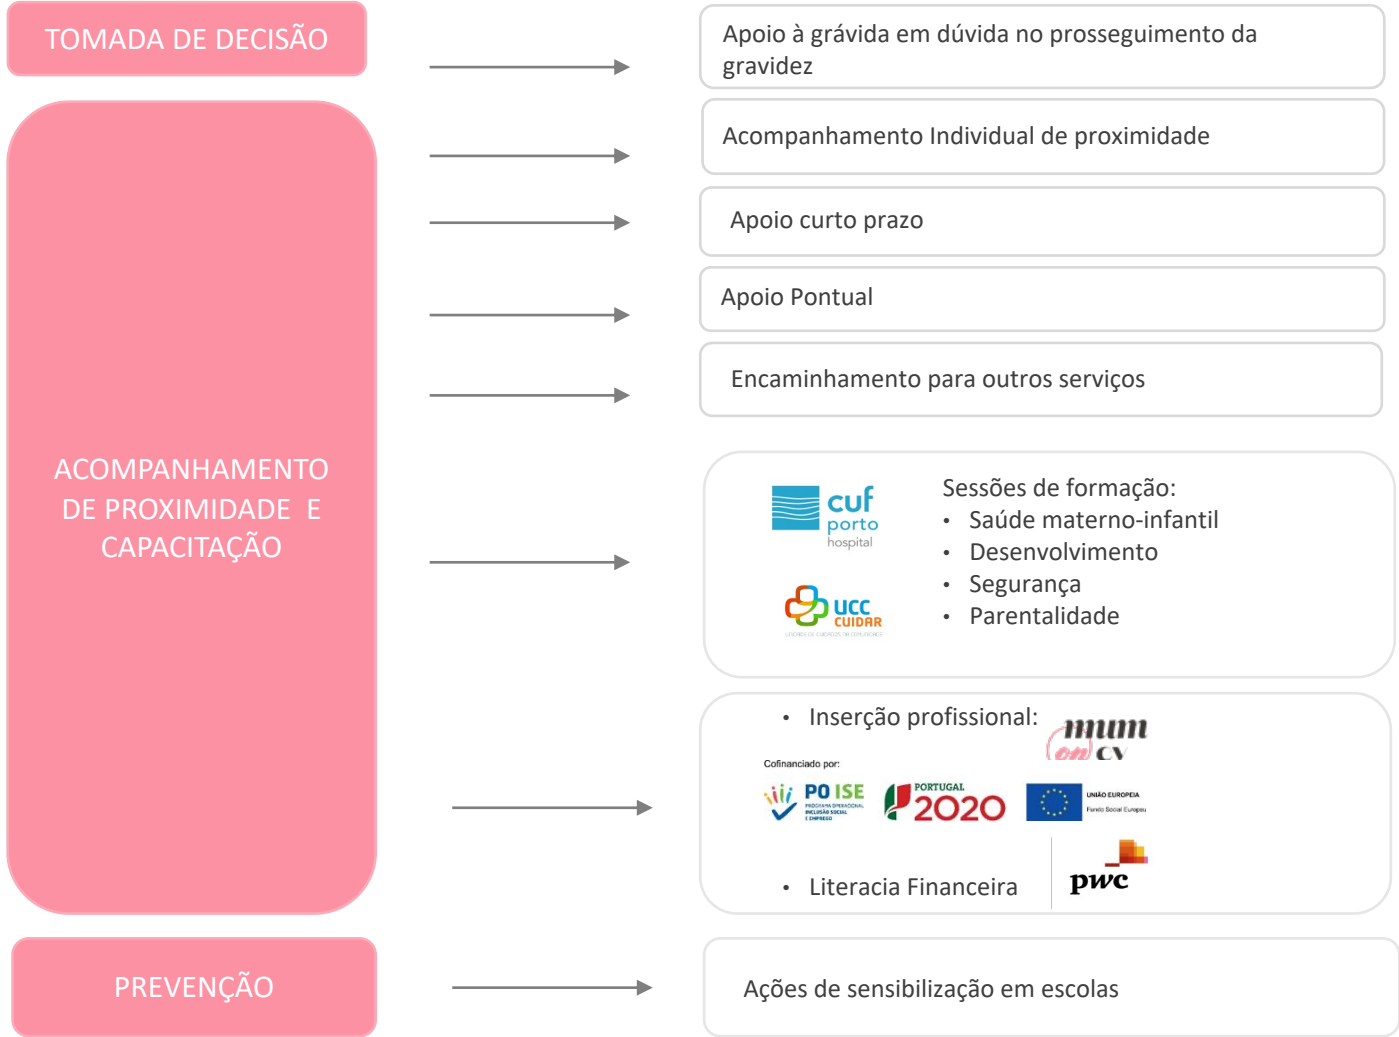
TOMADA DE DECISÃO

Apoio à grávida em dúvida no prosseguimento da gravidez

ACOMPANHAMENTO DE PROXIMIDADE E CAPACITAÇÃO

Acompanhamento Individual de proximidade

Apoio curto prazo

Apoio Pontual

Encaminhamento para outros serviços

cuf porto hospital

UCC CUIDAR

Sessões de formação:
• Saúde materno-infantil
• Desenvolvimento
• Segurança
• Parentalidade

• Inserção profissional: mum on CV

Cofinanciado por:
PO ISE PROGRAMA OPERACIONAL INCLUSÃO SOCIAL E EMPREGO
PORTUGAL 2020
UNIÃO EUROPEIA Fundo Social Europeu

• Literacia Financeira
pwc

PREVENÇÃO

Ações de sensibilização em escolas